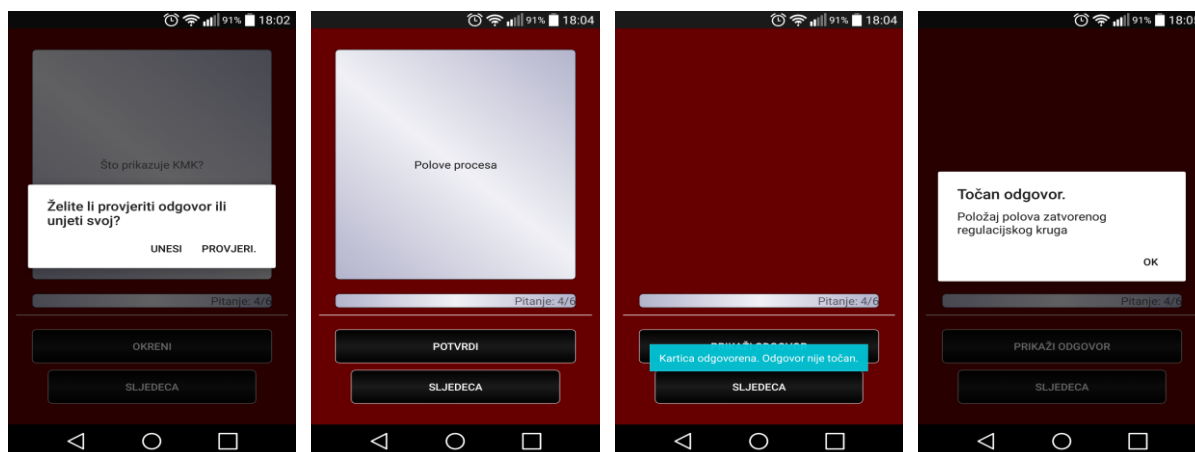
91% 18:02

Što prikazuje KMK?

Želite li provjeriti odgovor ili unjeti svoj?

UNESI PROVJERI.

Pitanje: 4/6

OKRENI

SLJEDECA

91% 18:04

Polove procesa

Pitanje: 4/6

POTVRDI

SLJEDECA

91% 18:04

Pitanje: 4/6

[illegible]

Kartica odgovorena. Odgovor nije točan.

SLJEDECA

91% 18:0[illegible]

Točan odgovor.

Položaj polova zatvorenog regulacijskog kruga

OK

Pitanje: 4/6

PRIKAŽI ODGOVOR

SLJEDECA